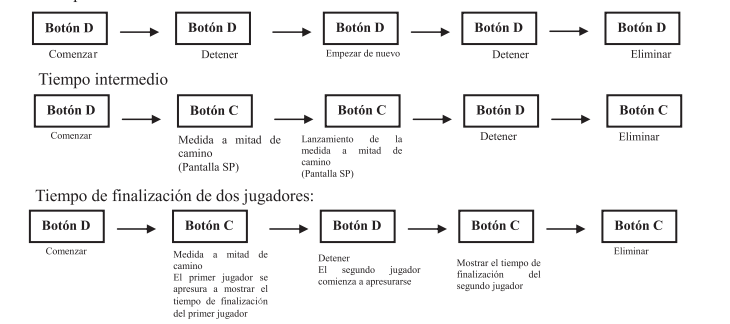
Botón D
Comenzar

Botón D
Detener

Botón D
Empezar de nuevo

Botón D
Detener

Botón D
Eliminar

Tiempo intermedio

Botón D
Comenzar

Botón C
Medida a mitad de camino
(Pantalla SP)

Botón C
Lanzamiento de la medida a mitad de camino
(Pantalla SP)

Botón D
Detener

Botón C
Eliminar

Tiempo de finalización de dos jugadores:

Botón D
Comenzar

Botón C
Medida a mitad de camino
El primer jugador se apresura a mostrar el tiempo de finalización del primer jugador

Botón D
Detener
El segundo jugador comienza a apresurarse

Botón C
Mostrar el tiempo de finalización del segundo jugador

Botón C
Eliminar